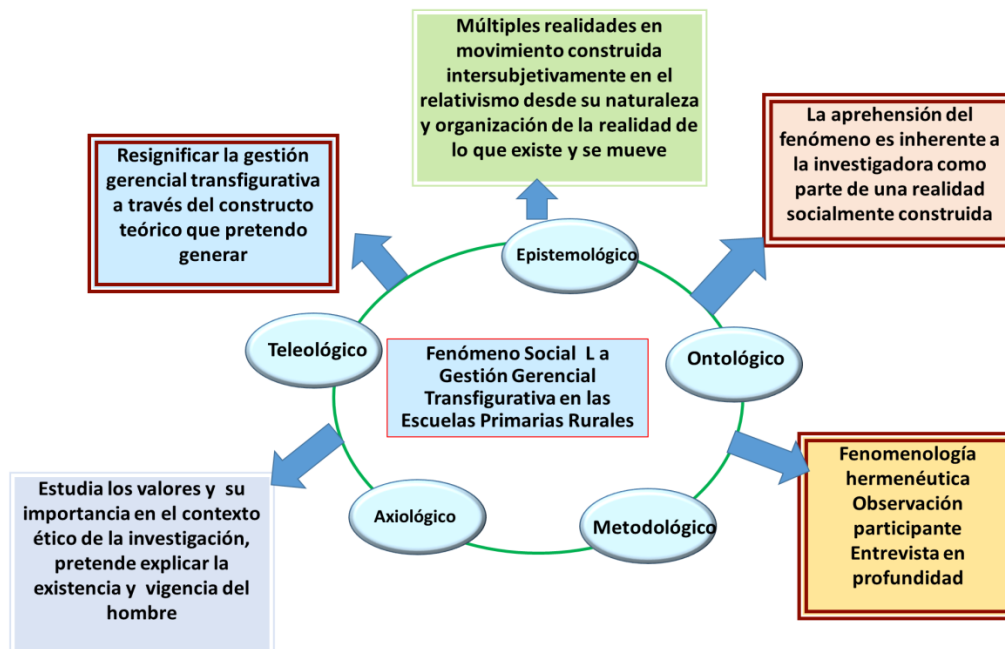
Múltiples realidades en movimiento construida intersubjetivamente en el relativismo desde su naturaleza y organización de la realidad de lo que existe y se mueve

Resignificar la gestión gerencial transfigurativa a través del constructo teórico que pretendo generar

La aprehensión del fenómeno es inherente a la investigadora como parte de una realidad socialmente construida

Epistemológico

Teleológico

Fenómeno Social L a Gestión Gerencial Transfigurativa en las Escuelas Primarias Rurales

Ontológico

Fenomenología hermenéutica Observación participante Entrevista en profundidad

Estudia los valores y su importancia en el contexto ético de la investigación, pretende explicar la existencia y vigencia del hombre

Axiológico

Metodológico